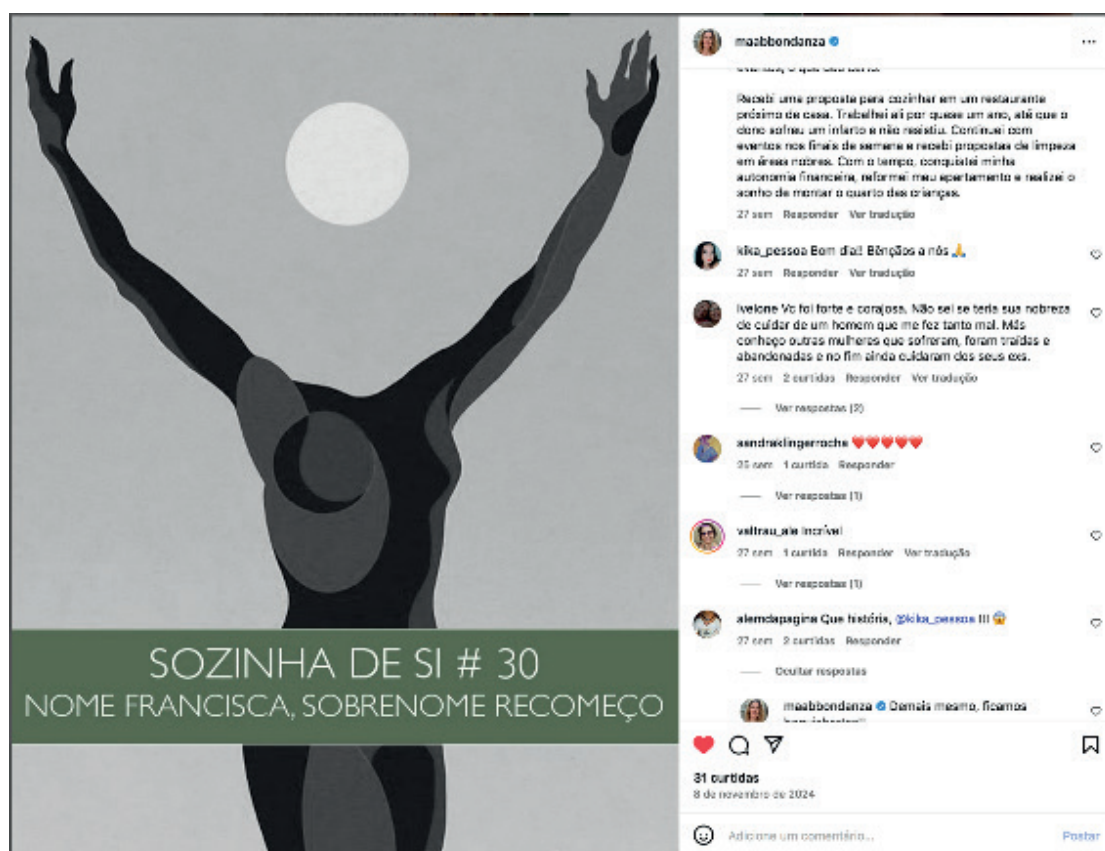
SOZINHA DE SI # 30
NOME FRANCISCA, SOBRENOME RECOMEÇO

maabbondanza ···

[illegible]

Recebi uma proposta para cozinhar em um restaurante próximo de casa. Trabalhei ali por quase um ano, até que o dono sofreu um infarto e não resistiu. Continuei com eventos nos finais de semana e recebi propostas de limpeza em áreas nobres. Com o tempo, conquistei minha autonomia financeira, reformei meu apartamento e realizei o sonho de montar o quarto das crianças.

27 sem Responder Ver tradução

kika_pessoa Bom dia!! Bênçãos a nós 🙏
27 sem Responder Ver tradução

iveione Vc foi forte e corajosa. Não sei se teria sua nobreza de cuidar de um homem que me fez tanto mal. Mas conheço outras mulheres que sofreram, foram traídas e abandonadas e no fim ainda cuidaram dos seus exs.
27 sem 2 curtidas Responder Ver tradução

Ver respostas (2)

sandraklingerrocha ❤️❤️❤️❤️❤️
25 sem 1 curtida Responder

Ver respostas (1)

valtrau_aia Incrível
27 sem 1 curtida Responder Ver tradução

Ver respostas (1)

alemdapagina Que história, @kika_pessoa !!! 😱
27 sem 2 curtidas Responder

Ocultar respostas

maabbondanza Demais mesmo, ficamos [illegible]

31 curtidas
8 de novembro de 2024

Adicione um comentário... Postar